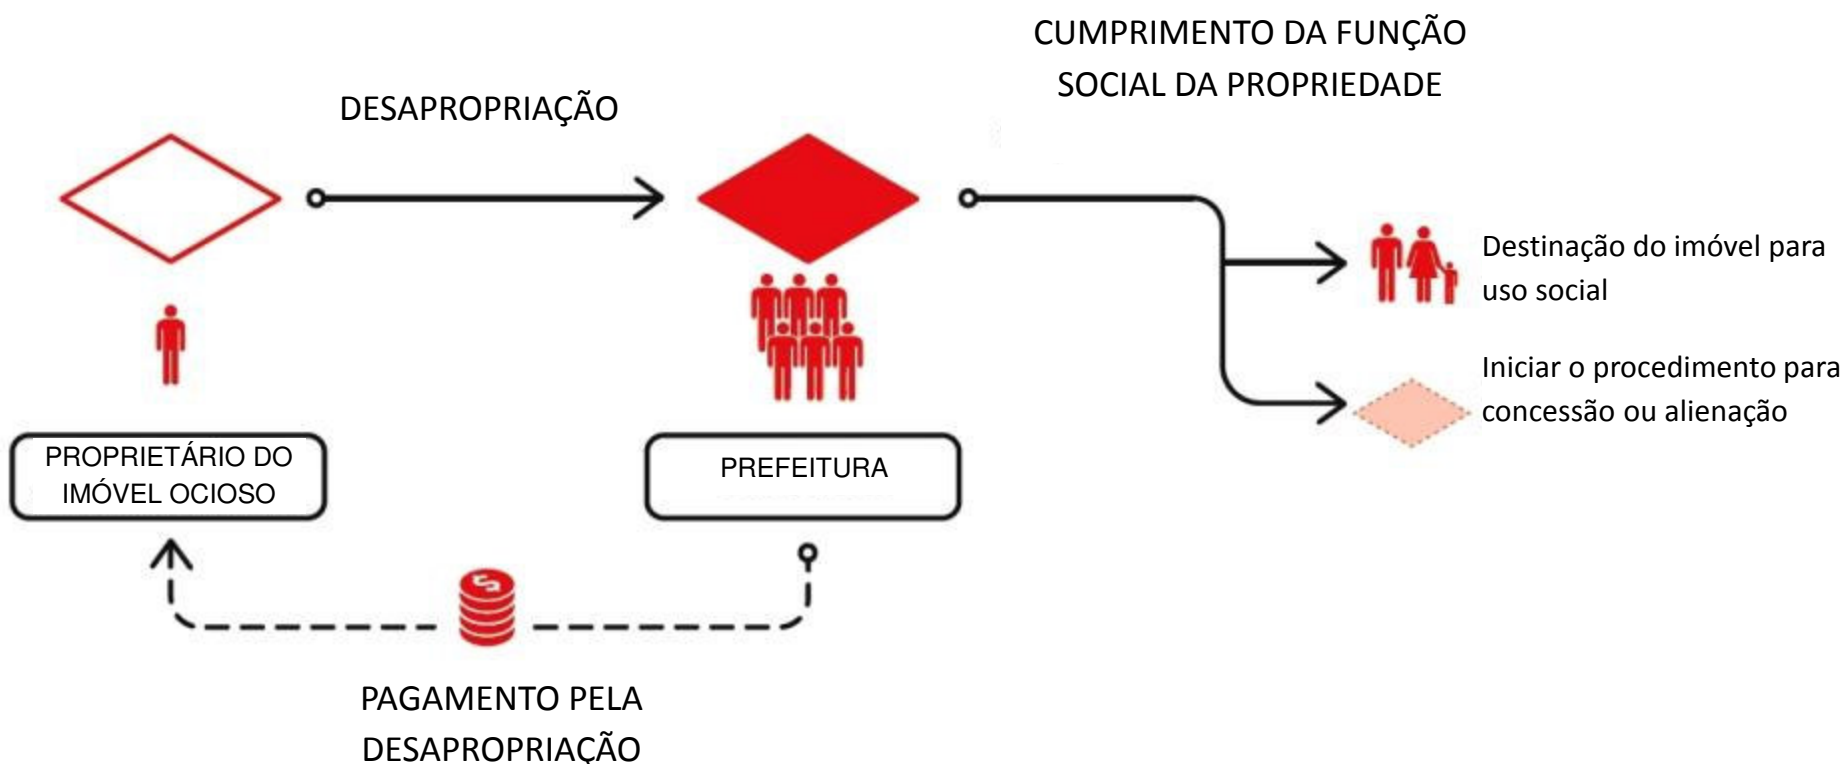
CUMPRIMENTO DA FUNÇÃO SOCIAL DA PROPRIEDADE

DESAPROPRIAÇÃO

Destinação do imóvel para uso social

Iniciar o procedimento para concessão ou alienação

PROPRIETÁRIO DO IMÓVEL OCIOSO

PREFEITURA

PAGAMENTO PELA DESAPROPRIAÇÃO